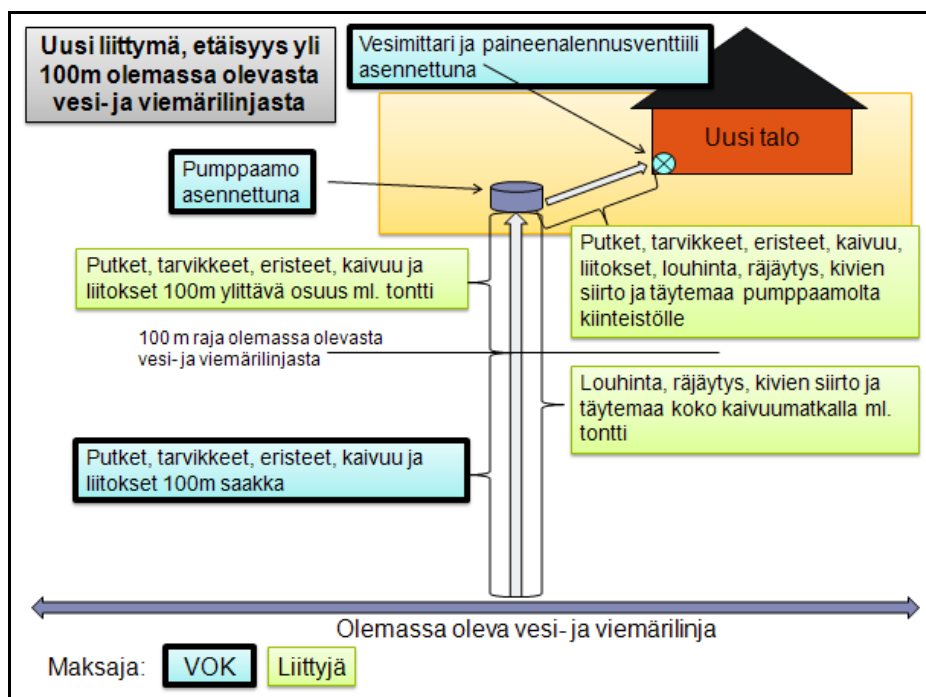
Uusi liittymä, etäisyys yli 100m olemassa olevasta vesi- ja viemärilinjasta

Vesimittari ja paineenalennusventtiili asennettuna

Uusi talo

Pumppaamo asennettuna

Putket, tarvikkeet, eristeet, kaivuu ja liitokset 100m ylittävä osuus ml. tontti

Putket, tarvikkeet, eristeet, kaivuu, liitokset, louhinta, räjäytys, kivien siirto ja täytemaa pumppaamolta kiinteistölle

100 m raja olemassa olevasta vesi- ja viemärilinjasta

Louhinta, räjäytys, kivien siirto ja täytemaa koko kaivuumatkalla ml. tontti

Putket, tarvikkeet, eristeet, kaivuu ja liitokset 100m saakka

Olemassa oleva vesi- ja viemärilinja

Maksaja: VOK Liittyjä